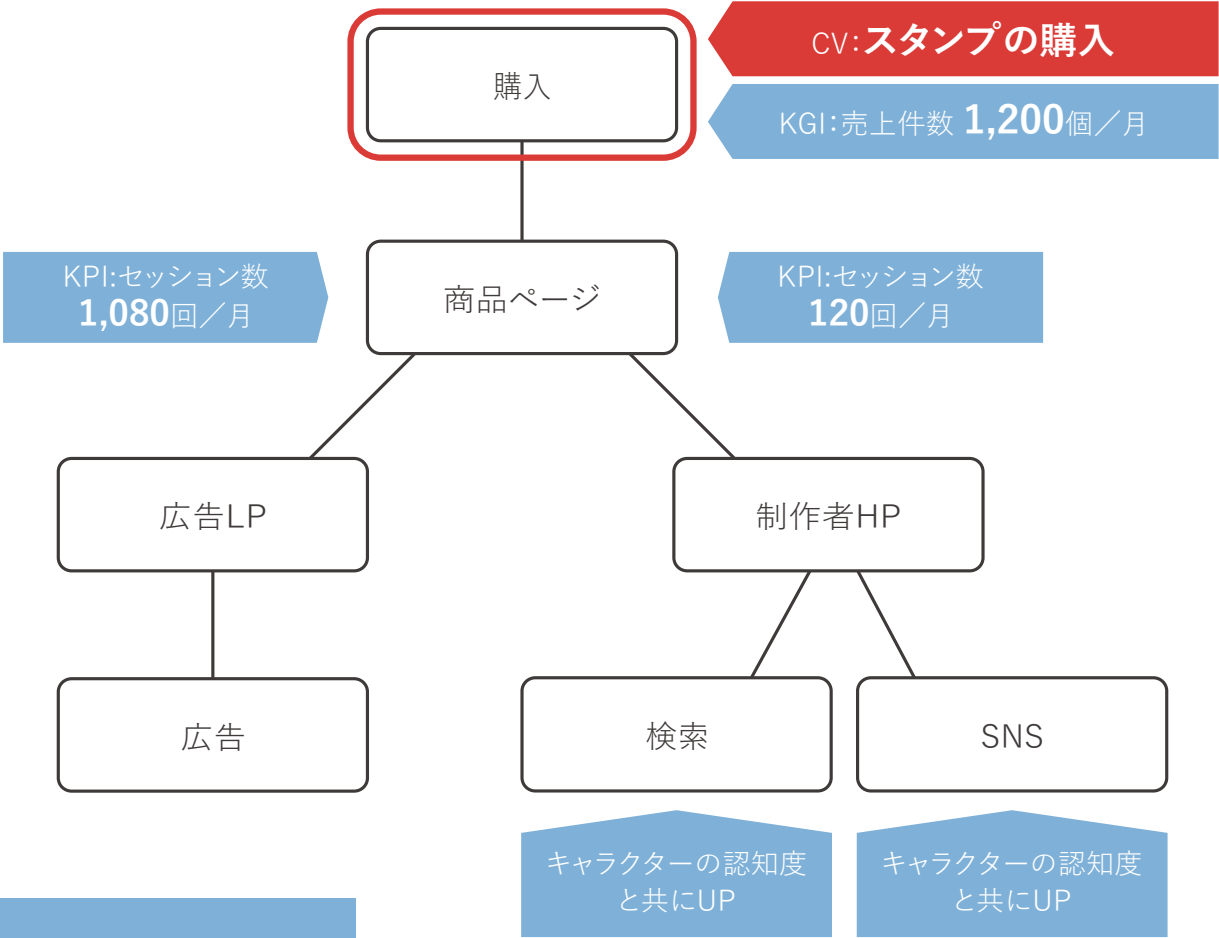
購入

CV:スタンプの購入

KGI:売上件数 1,200個／月

KPI:セッション数
1,080回／月

商品ページ

KPI:セッション数
120回／月

広告LP

制作者HP

広告

検索

SNS

キャラクターの認知度
と共にUP

キャラクターの認知度
と共にUP